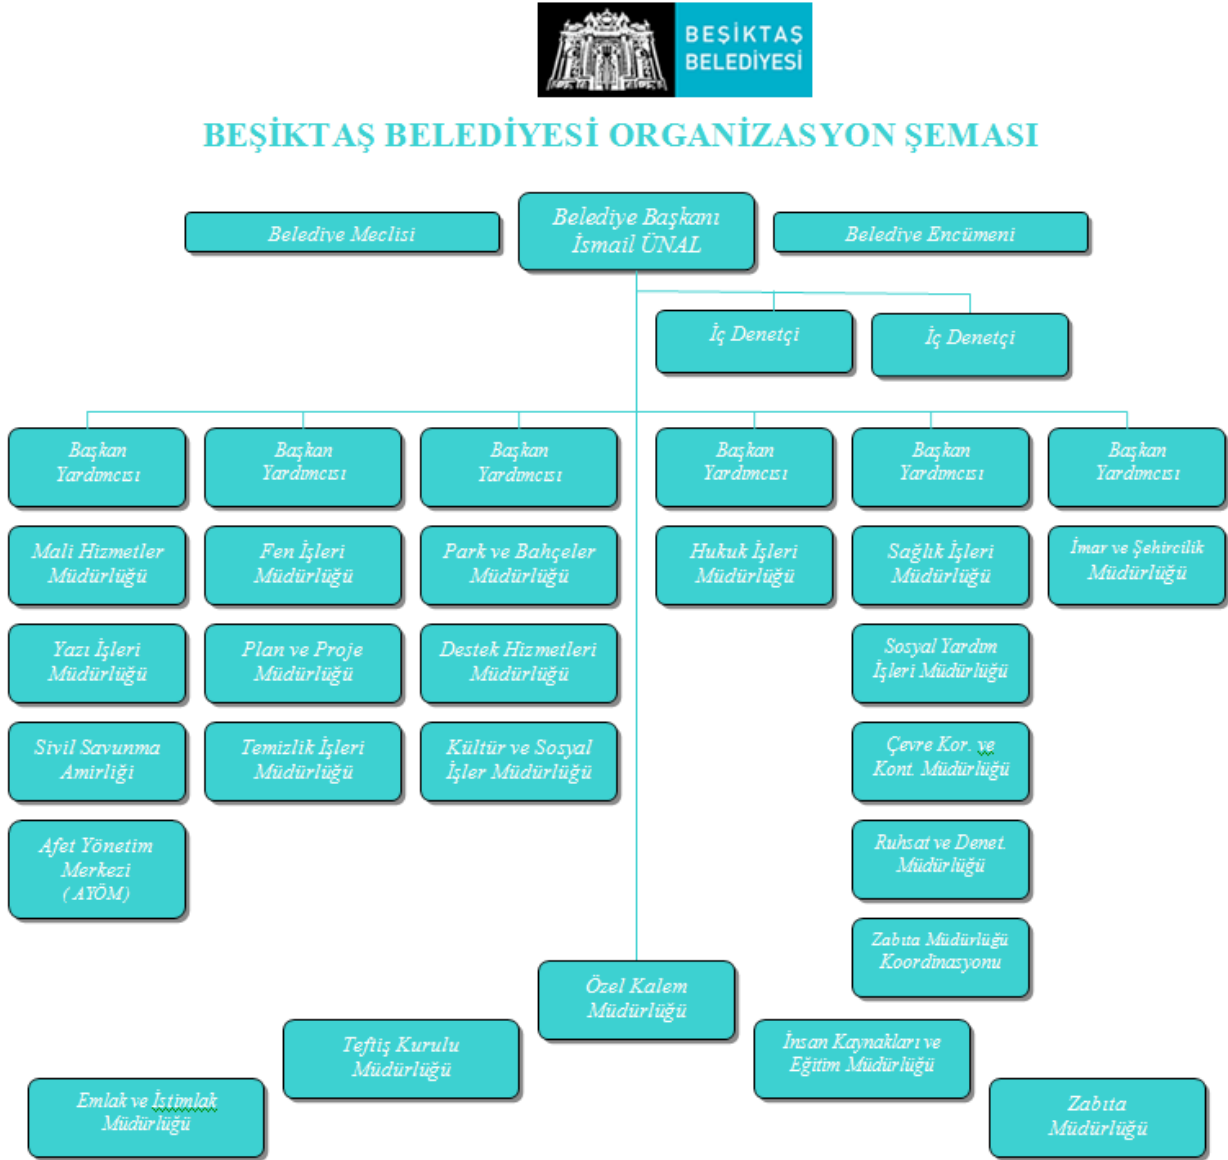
BEŞİKTAŞ BELEDİYESİ

BEŞİKTAŞ BELEDİYESİ ORGANİZASYON ŞEMASI

Belediye Meclisi

Belediye Başkanı
İsmail ÜNAL

Belediye Encümeni

İç Denetçi

İç Denetçi

Başkan Yardımcısı

Başkan Yardımcısı

Başkan Yardımcısı

Başkan Yardımcısı

Başkan Yardımcısı

Başkan Yardımcısı

Mali Hizmetler Müdürlüğü

Yazı İşleri Müdürlüğü

Sivil Savunma Amirliği

Afet Yönetim Merkezi (AYÖM)

Fen İşleri Müdürlüğü

Plan ve Proje Müdürlüğü

Temizlik İşleri Müdürlüğü

Park ve Bahçeler Müdürlüğü

Destek Hizmetleri Müdürlüğü

Kültür ve Sosyal İşler Müdürlüğü

Hukuk İşleri Müdürlüğü

Sağlık İşleri Müdürlüğü

Sosyal Yardım İşleri Müdürlüğü

Çevre Kor. ve Kont. Müdürlüğü

Ruhsat ve Denet. Müdürlüğü

Zabıta Müdürlüğü Koordinasyonu

İmar ve Şehircilik Müdürlüğü

Özel Kalem Müdürlüğü

Teftiş Kurulu Müdürlüğü

İnsan Kaynakları ve Eğitim Müdürlüğü

Emlak ve İstimlak Müdürlüğü

Zabıta Müdürlüğü